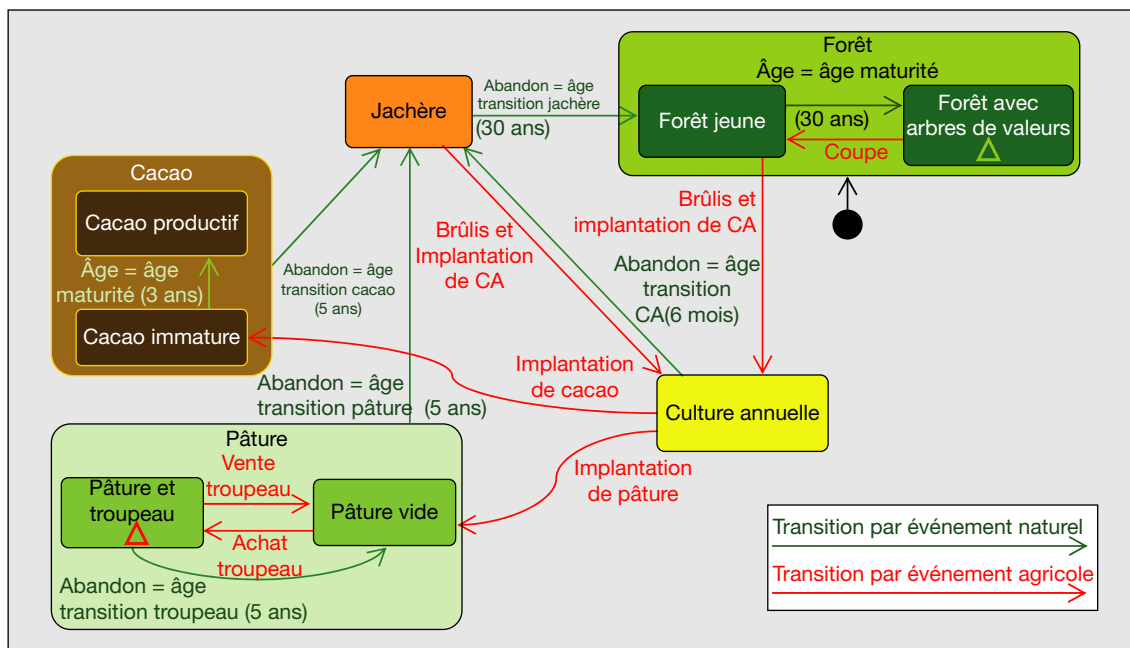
Forêt
Âge = âge maturité

Forêt jeune

(30 ans)

Forêt avec arbres de valeurs

Coupe

Jachère

Abandon = âge transition jachère (30 ans)

Cacao

Cacao productif

Âge = âge maturité (3 ans)

Cacao immature

Abandon = âge transition cacao (5 ans)

Brûlis et Implantation de CA

Brûlis et implantation de CA

Abandon = âge transition CA(6 mois)

Implantation de cacao

Culture annuelle

Abandon = âge transition pâture (5 ans)

Pâture

Pâture et troupeau

Vente troupeau

Pâture vide

Achat troupeau

Implantation de pâture

Abandon = âge transition troupeau (5 ans)

Transition par événement naturel

Transition par événement agricole